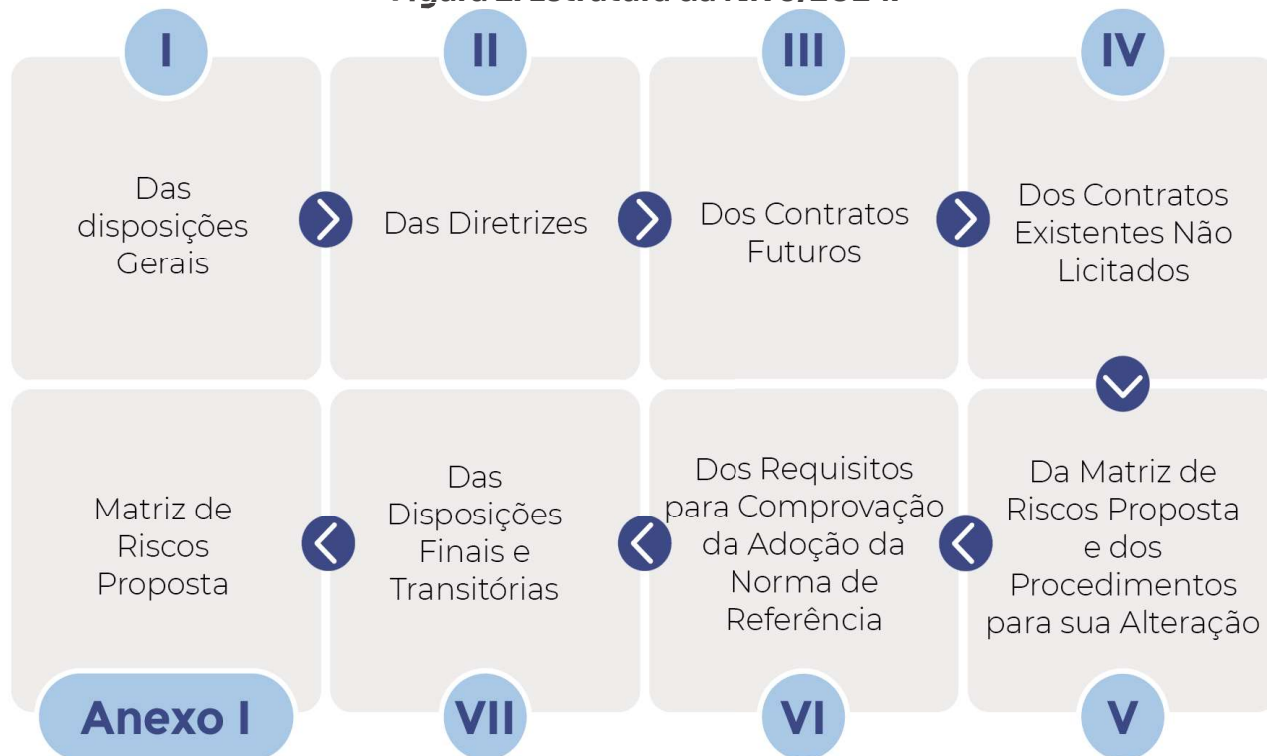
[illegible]

I

Das disposições Gerais

II

Das Diretrizes

III

Dos Contratos Futuros

IV

Dos Contratos Existentes Não Licitados

Da Matriz de Riscos Proposta e dos Procedimentos para sua Alteração

V

Dos Requisitos para Comprovação da Adoção da Norma de Referência

VI

Das Disposições Finais e Transitórias

VII

Matriz de Riscos Proposta

Anexo I